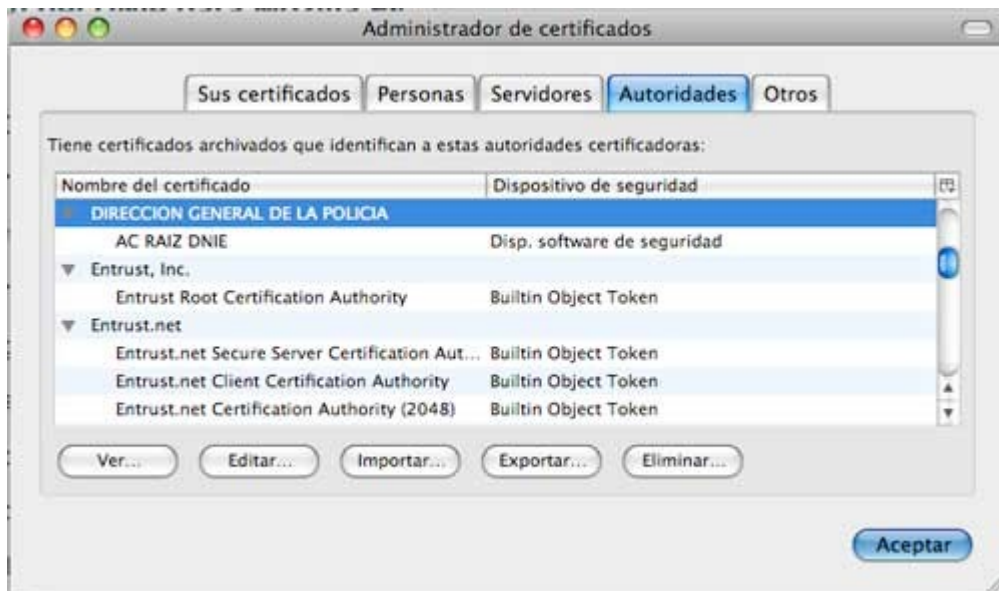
Administrador de certificados

Sus certificados | Personas | Servidores | Autoridades | Otros

Tiene certificados archivados que identifican a estas autoridades certificadoras:

| Nombre del certificado | Dispositivo de seguridad |
|---|---|
| DIRECCION GENERAL DE LA POLICIA | |
| AC RAIZ DNIE | Disp. software de seguridad |
| Entrust, Inc. | |
| Entrust Root Certification Authority | Builtin Object Token |
| Entrust.net | |
| Entrust.net Secure Server Certification Aut... | Builtin Object Token |
| Entrust.net Client Certification Authority | Builtin Object Token |
| Entrust.net Certification Authority (2048) | Builtin Object Token |

Ver... | Editar... | Importar... | Exportar... | Eliminar...

Aceptar